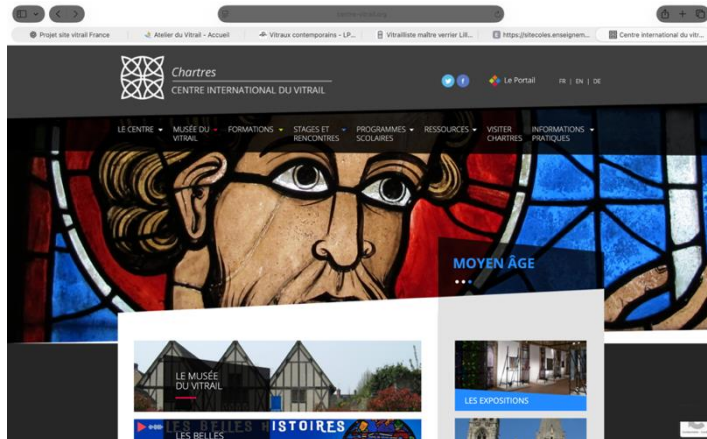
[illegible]

Projet site vitrail France | Atelier du Vitrail - Accueil | Vitraux contemporains - LP... | Vitrailliste maître verrier Lill... | https://sitecoles.enseignem... | Centre international du vitr...

Chartres
CENTRE INTERNATIONAL DU VITRAIL

Le Portail

FR | EN | DE

LE CENTRE | MUSÉE DU VITRAIL | FORMATIONS | STAGES ET RENCONTRES | PROGRAMMES SCOLAIRES | RESSOURCES | VISITER CHARTRES | INFORMATIONS PRATIQUES

MOYEN ÂGE

LE MUSÉE DU VITRAIL

LES EXPOSITIONS

LES BELLES HISTOIRES

LES BELLES